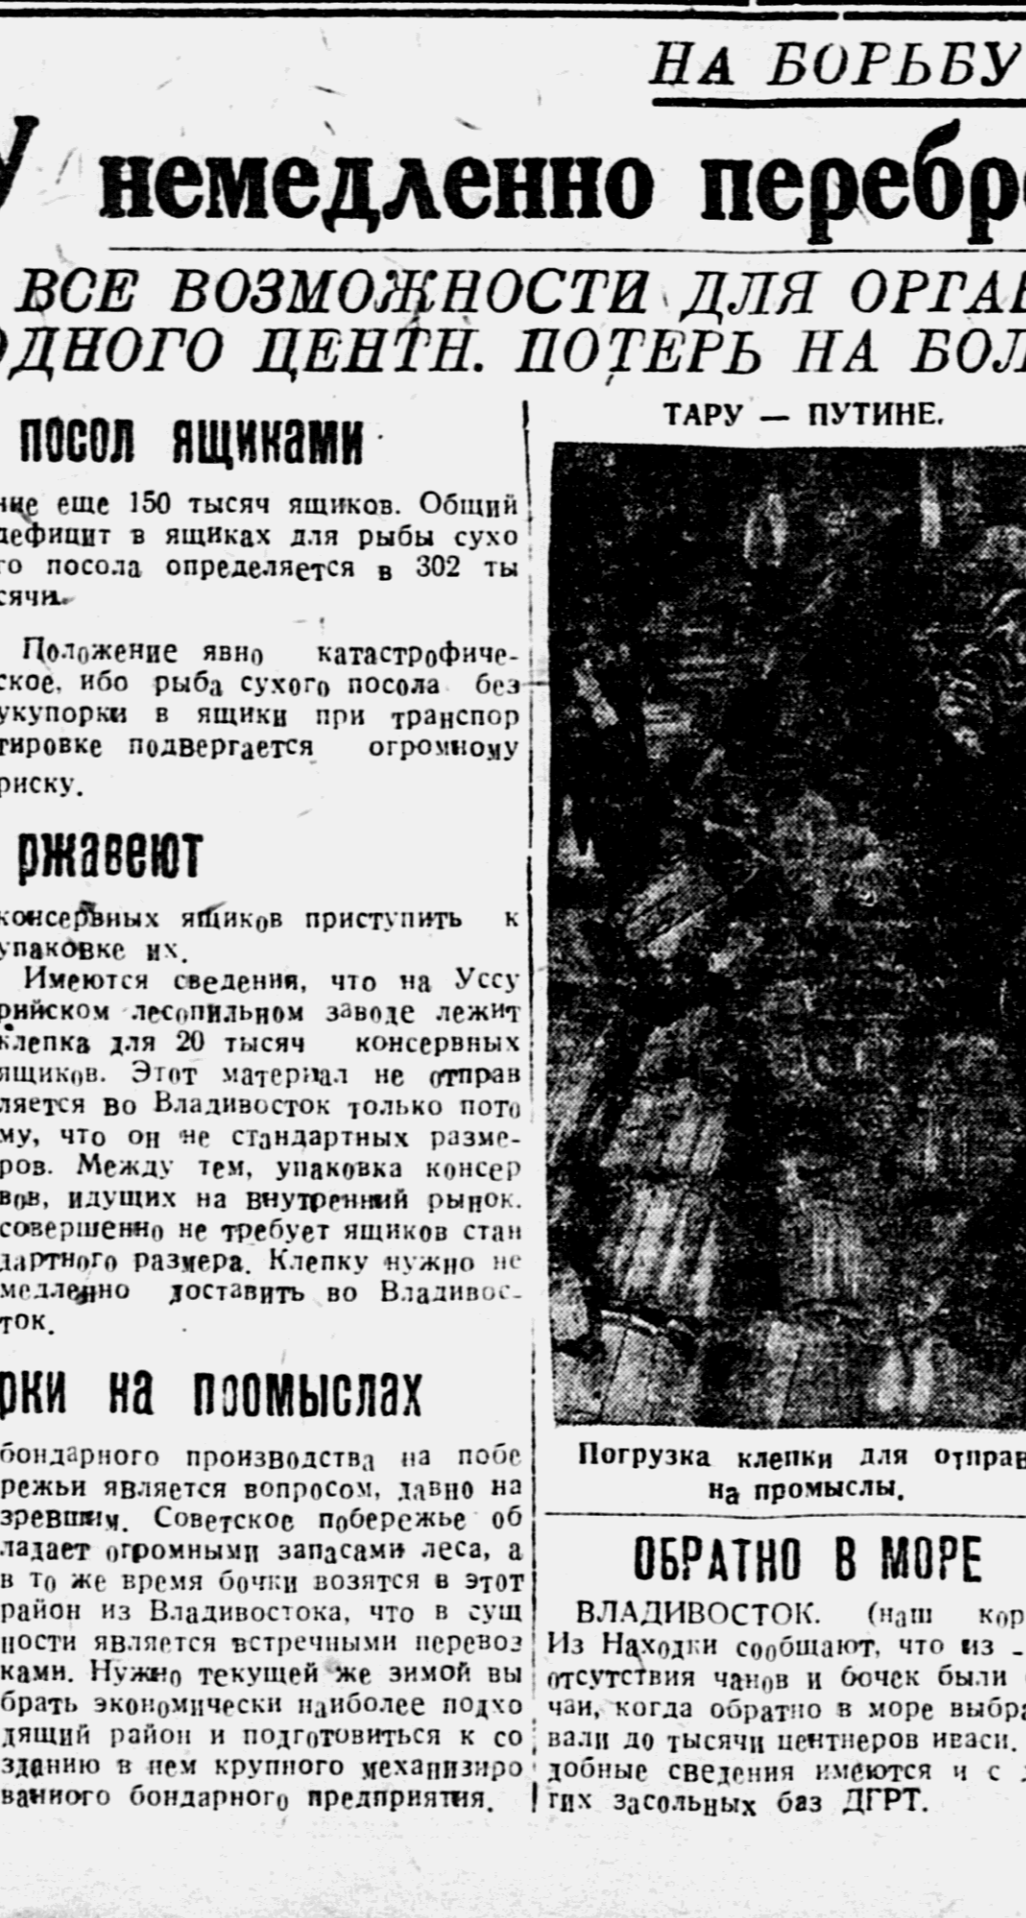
НА БОРЬБУ

У немедленно перебр

ВСЕ ВОЗМОЖНОСТИ ДЛЯ ОРГА
ОДНОГО ЦЕНТН. ПОТЕРЬ НА БОЛ

посол ящиками

ние еще 150 тысяч ящиков. Общий дефицит в ящиках для рыбы сухо го посола определяется в 302 тысячи.

Положение явно катастрофическое, ибо рыба сухого посола без укупорки в ящики при транспортировке подвергается огромному риску.

ржавеют

консервных ящиков приступить к упаковке их.

Имеются сведения, что на Уссурийском лесопильном заводе лежит клепка для 20 тысяч консервных ящиков. Этот материал не отправляется во Владивосток только потому, что он не стандартных размеров. Между тем, упаковка консервов, идущих на внутренний рынок, совершенно не требует ящиков стандартного размера. Клепку нужно немедленно доставить во Владивосток.

рки на промыслах

бондарного производства на побережьи является вопросом, давно назревшим. Советское побережье обладает огромными запасами леса, а в то же время бочки возятся в этот район из Владивостока, что в сущности является встречными перевозками. Нужно текущей же зимой выбрать экономически наиболее подходящий район и подготовиться к созданию в нем крупного механизированного бондарного предприятия.

ТАРУ — ПУТИНЕ.

Погрузка клепки для отправ на промыслы.

ОБРАТНО В МОРЕ

ВЛАДИВОСТОК. (наш кор Из Находки сообщают, что из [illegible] отсутствия чанов и бочек были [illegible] чаи, когда обратно в море выбра вали до тысячи центнеров иваси. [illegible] добные сведения имеются и с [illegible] гих засольных баз ДГРТ.